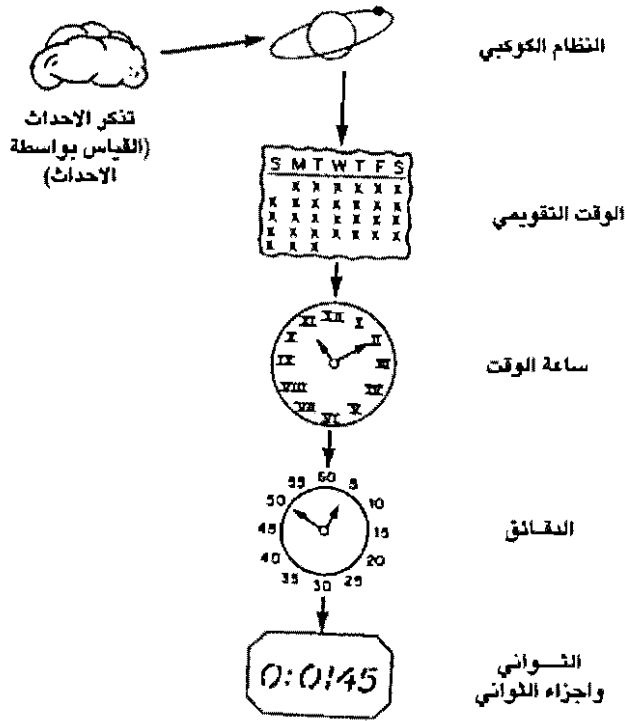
تذكر الاحداث (القياس بواسطة الاحداث)

النظام الكوكبي

S M T W T F S

الوقت التقويمي

XII I II III IV V VI VII VIII IX X XI

ساعة الوقت

60 5 10 15 20 25 30 35 40 45 50 55

الدقائق

0:01 45

الثواني واجزاء الثواني